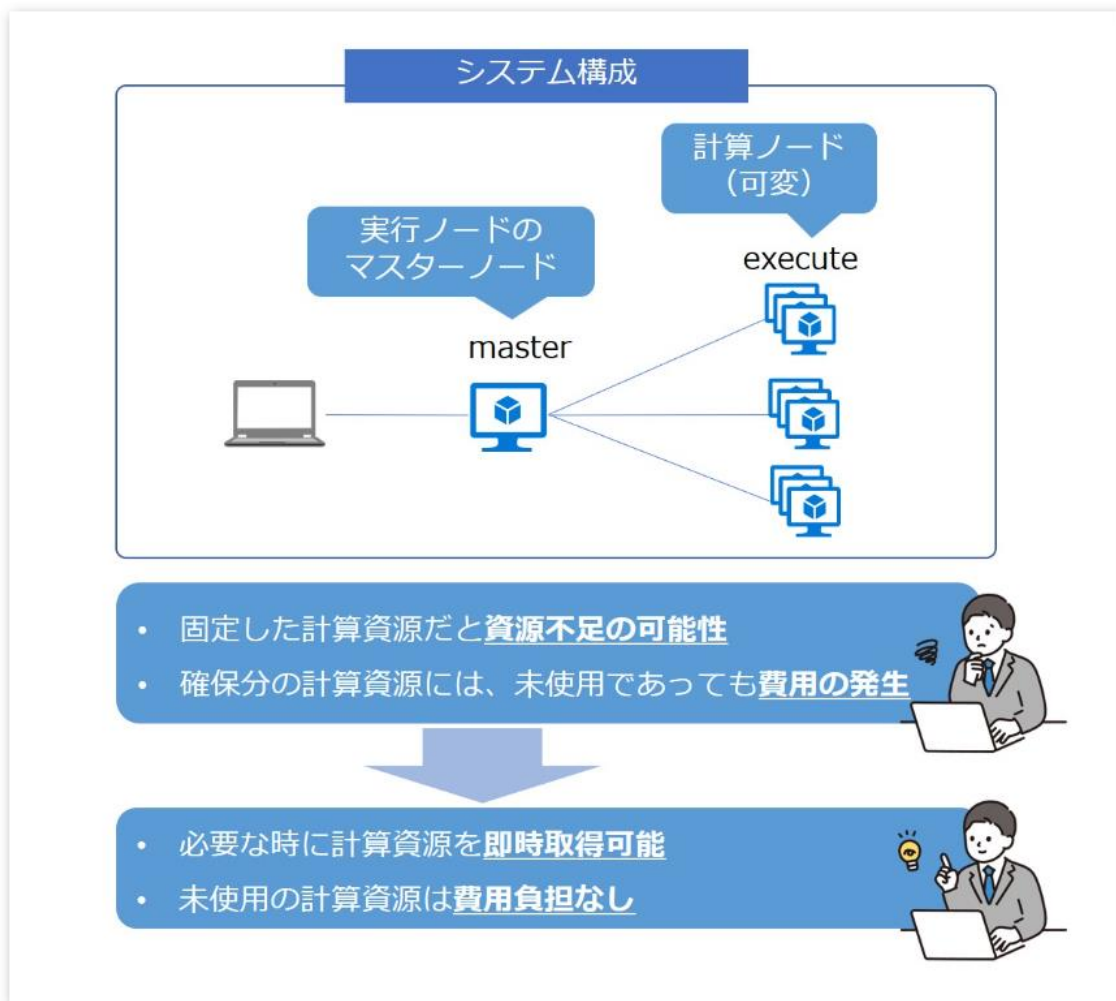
システム構成

計算ノード
（可変）

実行ノードの
マスターノード

execute

master

• 固定した計算資源だと資源不足の可能性
• 確保分の計算資源には、未使用であっても費用の発生

• 必要な時に計算資源を即時取得可能
• 未使用の計算資源は費用負担なし